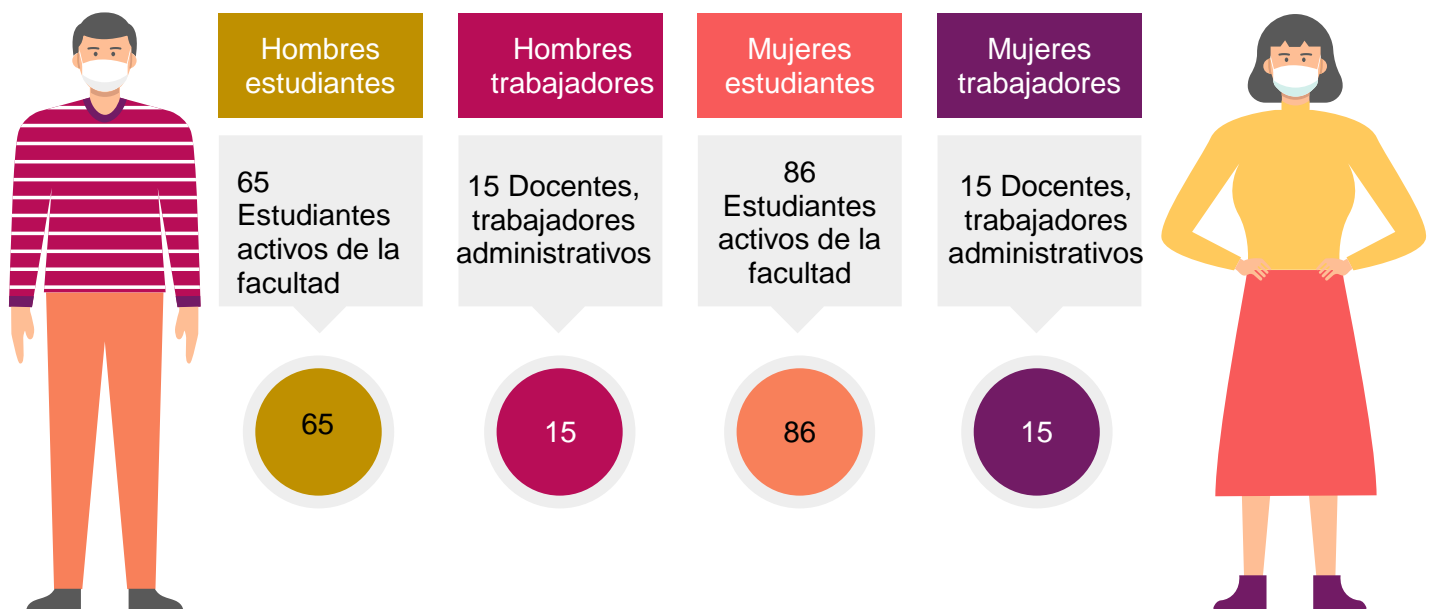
Hombres estudiantes

65 Estudiantes activos de la facultad

65

Hombres trabajadores

15 Docentes, trabajadores administrativos

15

Mujeres estudiantes

86 Estudiantes activos de la facultad

86

Mujeres trabajadores

15 Docentes, trabajadores administrativos

15